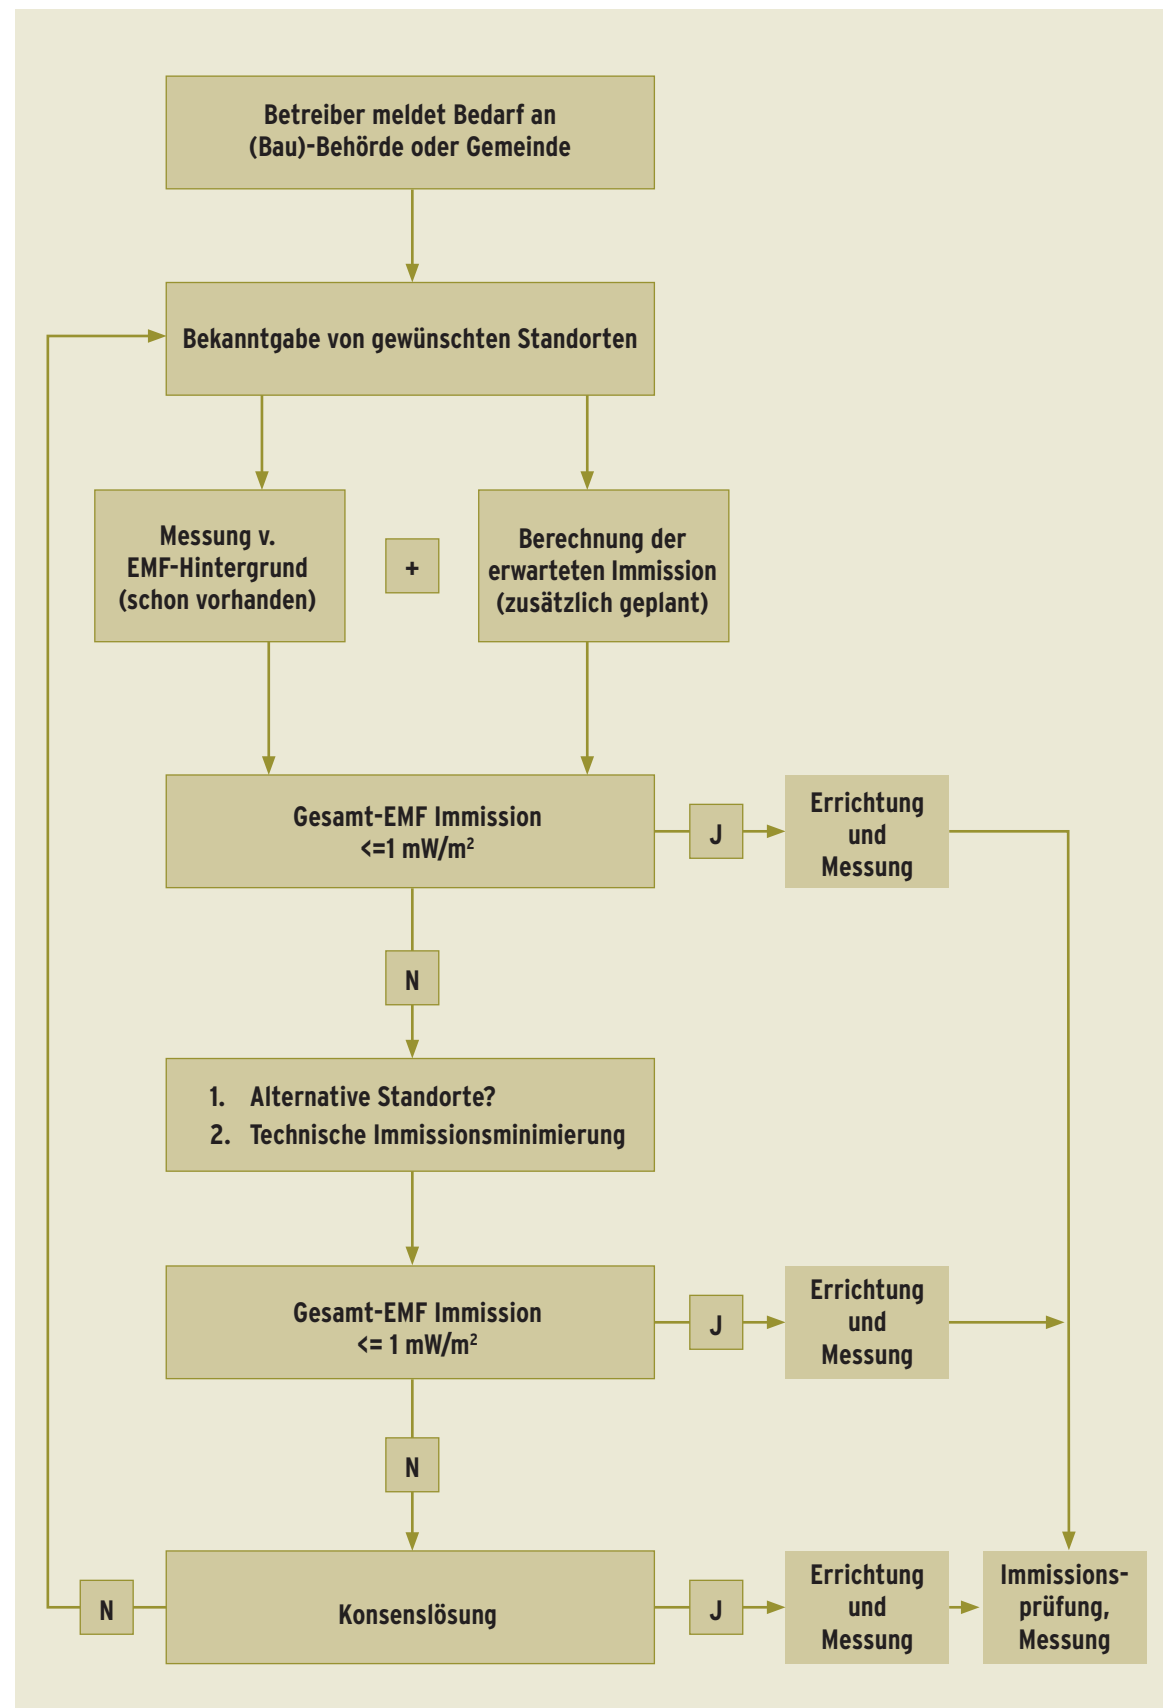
Betreiber meldet Bedarf an (Bau)-Behörde oder Gemeinde

Bekanntgabe von gewünschten Standorten

Messung v. EMF-Hintergrund (schon vorhanden)

+

Berechnung der erwarteten Immission (zusätzlich geplant)

Gesamt-EMF Immission <=1 mW/m$^2$

J

Errichtung und Messung

N

1. Alternative Standorte?
2. Technische Immissionsminimierung

Gesamt-EMF Immission <= 1 mW/m$^2$

J

Errichtung und Messung

N

N

Konsenslösung

J

Errichtung und Messung

Immissionsprüfung, Messung